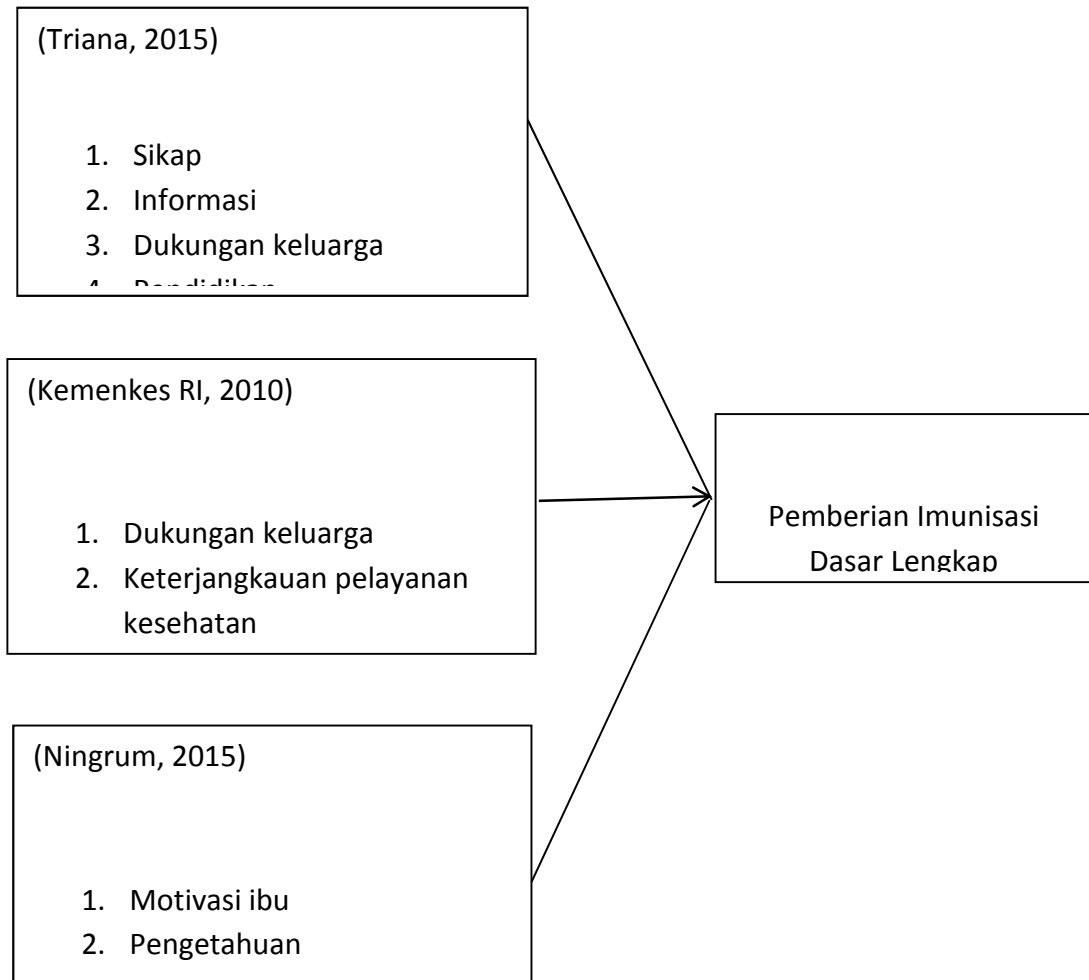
(Triana, 2015)

1. Sikap
2. Informasi
3. Dukungan keluarga
4. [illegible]

(Kemenkes RI, 2010)

1. Dukungan keluarga
2. Keterjangkauan pelayanan kesehatan

Pemberian Imunisasi Dasar Lengkap

(Ningrum, 2015)

1. Motivasi ibu
2. Pengetahuan